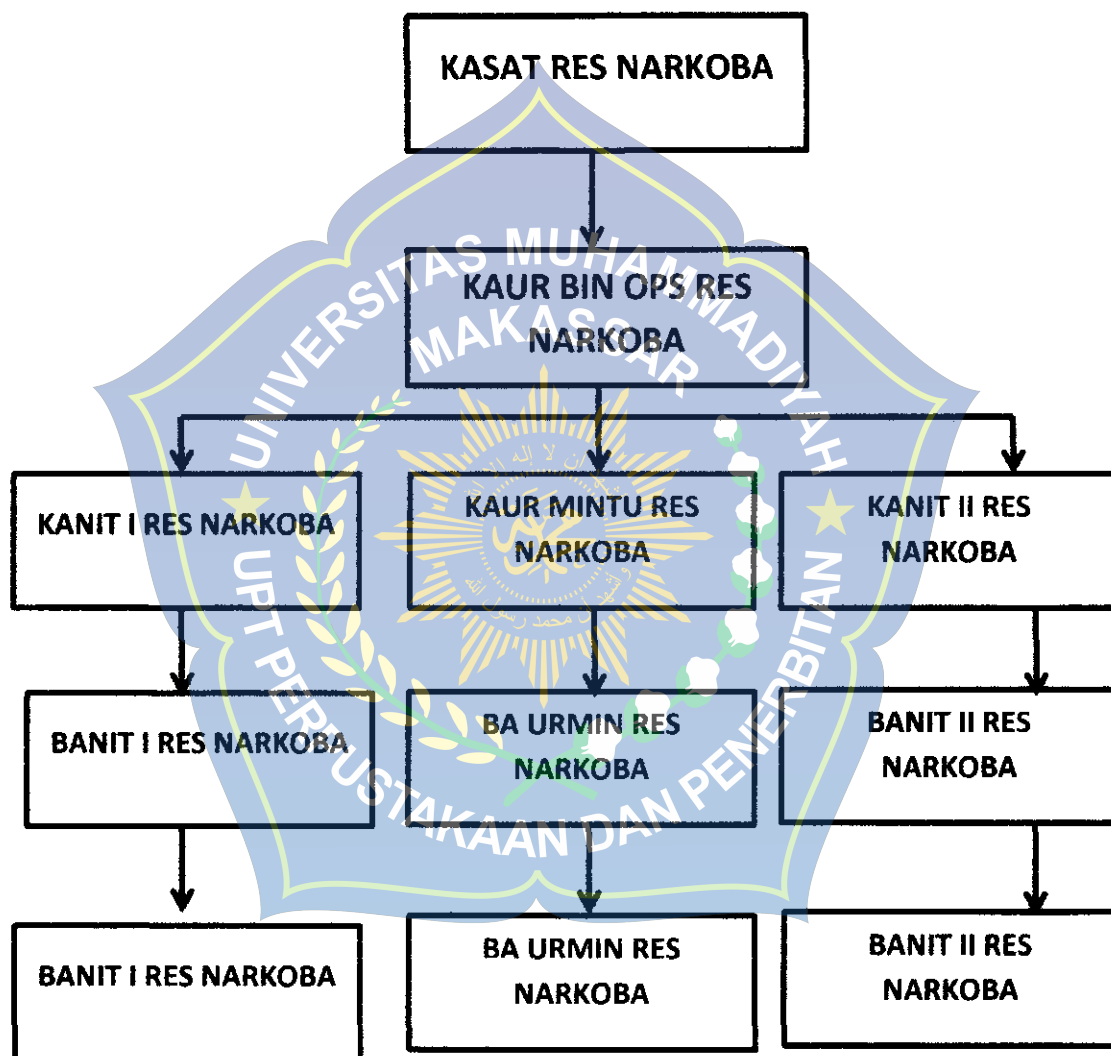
KASAT RES NARKOBA

KAUR BIN OPS RES NARKOBA

KANIT I RES NARKOBA

KAUR MINTU RES NARKOBA

KANIT II RES NARKOBA

BANIT I RES NARKOBA

BA URMIN RES NARKOBA

BANIT II RES NARKOBA

BANIT I RES NARKOBA

BA URMIN RES NARKOBA

BANIT II RES NARKOBA

UNIVERSITAS MUHAMMADIYAH MAKASSAR

UPT PERPUSTAKAAN DAN PENERBITAN